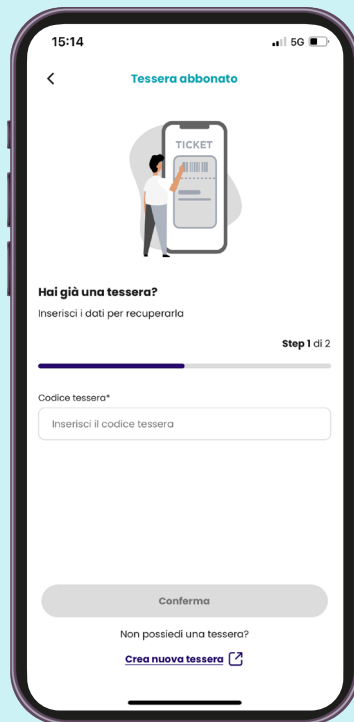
15:14
5G

Tessera abbonato

TICKET

Hai già una tessera?
Inserisci i dati per recuperarla

Step 1 di 2

Codice tessera*
Inserisci il codice tessera

Conferma

Non possiedi una tessera?
Crea nuova tessera